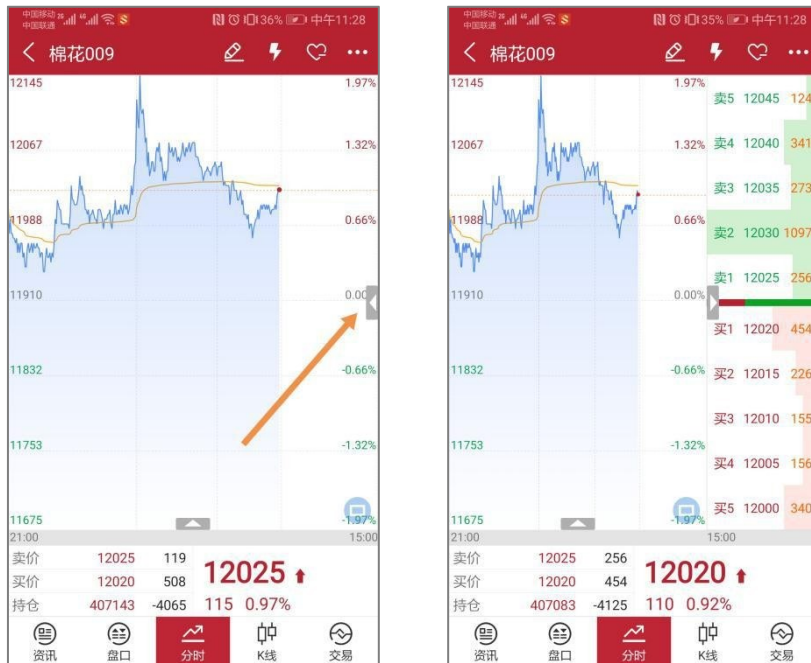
中国移动 中国联通 36% 中午11:28
< 棉花009
12145 1.97%
12067 1.32%
11988 0.66%
11910 0.00
11832 -0.66%
11753 -1.32%
11675 -1.97%
21:00 15:00
卖价 12025 119
买价 12020 508
持仓 407143 -4065
12025
115 0.97%
资讯 盘口 分时 K线 交易

中国移动 中国联通 35% 中午11:28
< 棉花009
12145 1.97%
12067 1.32%
11988 0.66%
11910 0.00%
11832 -0.66%
11753 -1.32%
11675 -1.97%
21:00 15:00
卖5 12045 124
卖4 12040 341
卖3 12035 273
卖2 12030 1097
卖1 12025 256
买1 12020 454
买2 12015 226
买3 12010 155
买4 12005 156
买5 12000 340
卖价 12025 256
买价 12020 454
持仓 407083 -4125
12020
110 0.92%
资讯 盘口 分时 K线 交易